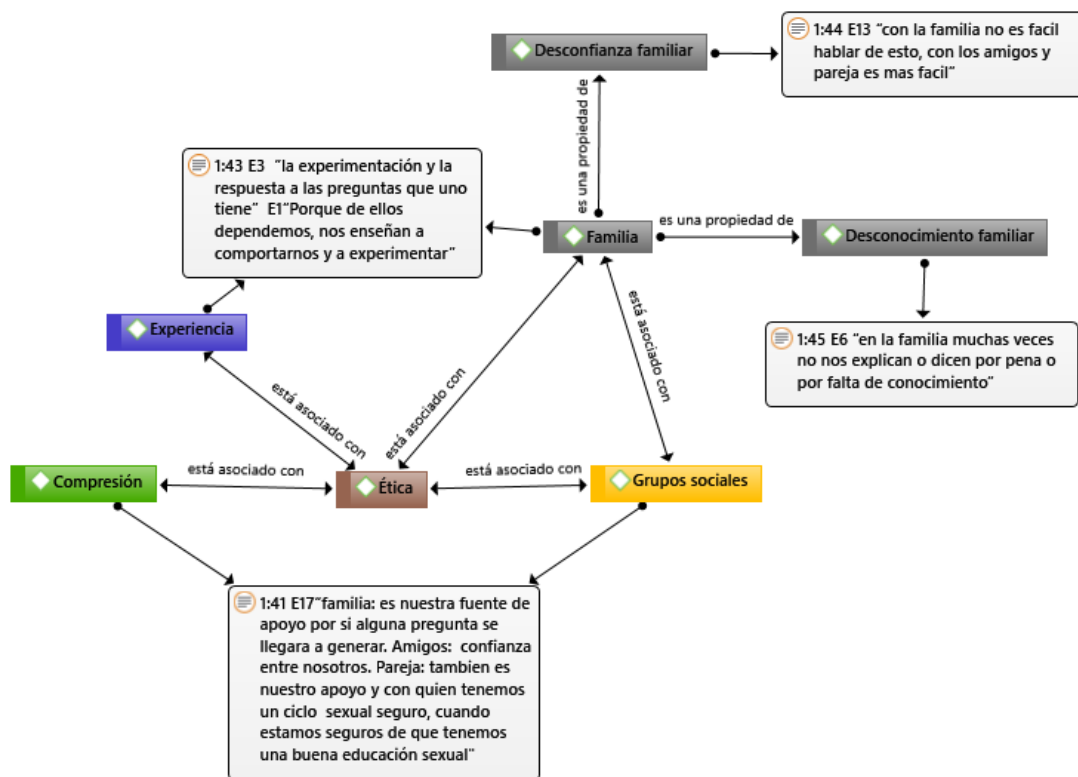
Desconfianza familiar

1:44 E13 "con la familia no es facil hablar de esto, con los amigos y pareja es mas facil"

es una propiedad de

1:43 E3 "la experimentación y la respuesta a las preguntas que uno tiene" E1"Porque de ellos dependemos, nos enseñan a comportarnos y a experimentar"

Familia

es una propiedad de

Desconocimiento familiar

1:45 E6 "en la familia muchas veces no nos explican o dicen por pena o por falta de conocimiento"

Experiencia

está asociado con

está asociado con

está asociado con

Compresión

está asociado con

Ética

está asociado con

Grupos sociales

1:41 E17"familia: es nuestra fuente de apoyo por si alguna pregunta se llegara a generar. Amigos: confianza entre nosotros. Pareja: tambien es nuestro apoyo y con quien tenemos un ciclo sexual seguro, cuando estamos seguros de que tenemos una buena educación sexual"